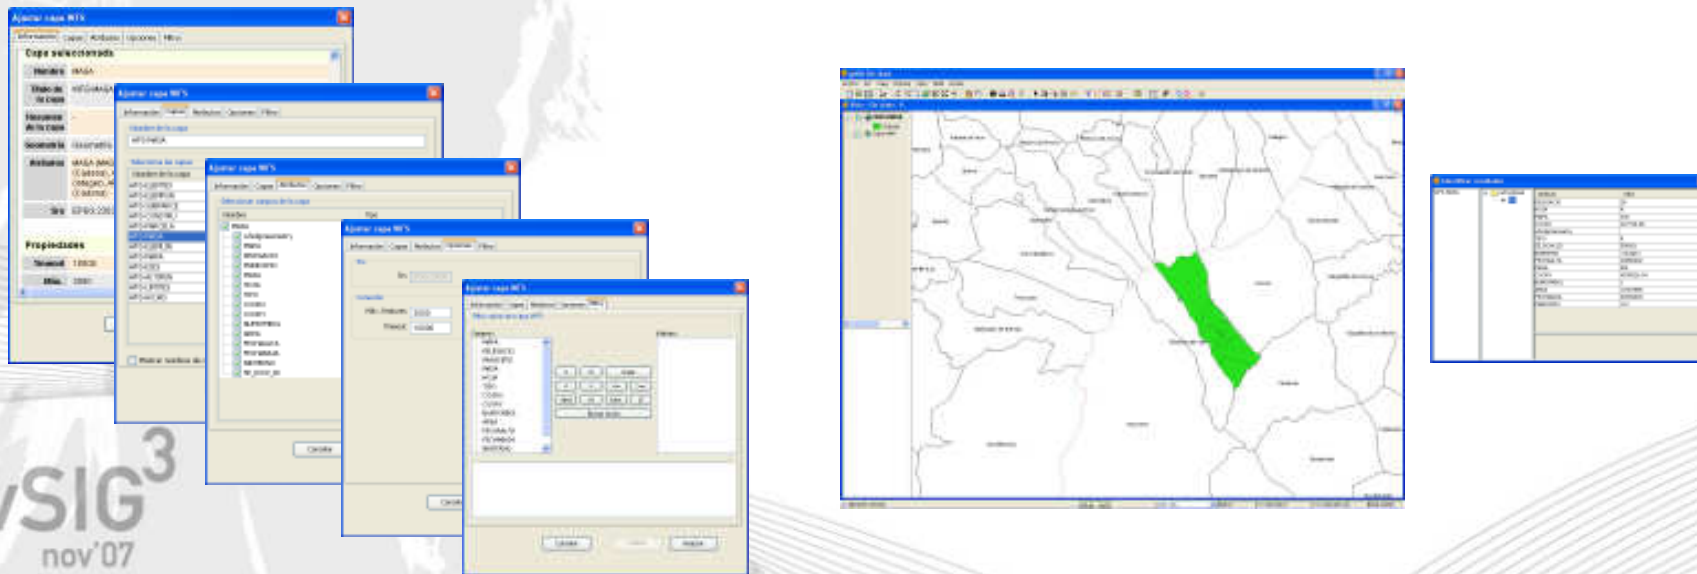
Ajustar capa WFS

Información | Capas | Atributos | Opciones | Filtro

Capa seleccionada

Nombre MASA

Ajustar capa WFS

Ajustar capa WFS

Ajustar capa WFS

Ajustar capa WFS

Propiedades

Cancelar

Aceptar

vSIG$^3$

nov'07